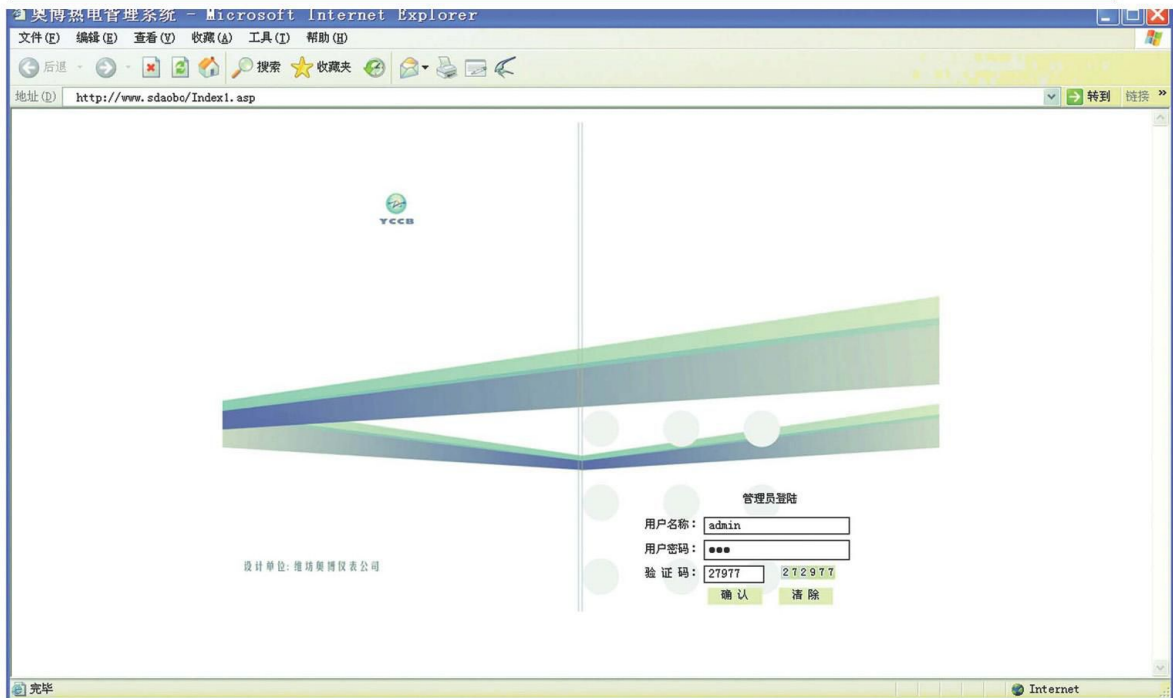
奥博热电管理系统 - Microsoft Internet Explorer

文件(F) 编辑(E) 查看(V) 收藏(A) 工具(T) 帮助(H)

后退 搜索 收藏夹

地址(D) http://www.sdaobo/Index1.asp

转到 链接 »

YCCB

管理员登陆

用户名称： admin

用户密码： •••

验 证 码： 27977 272977

确 认 清 除

设计单位：潍坊奥博仪表公司

完毕

Internet